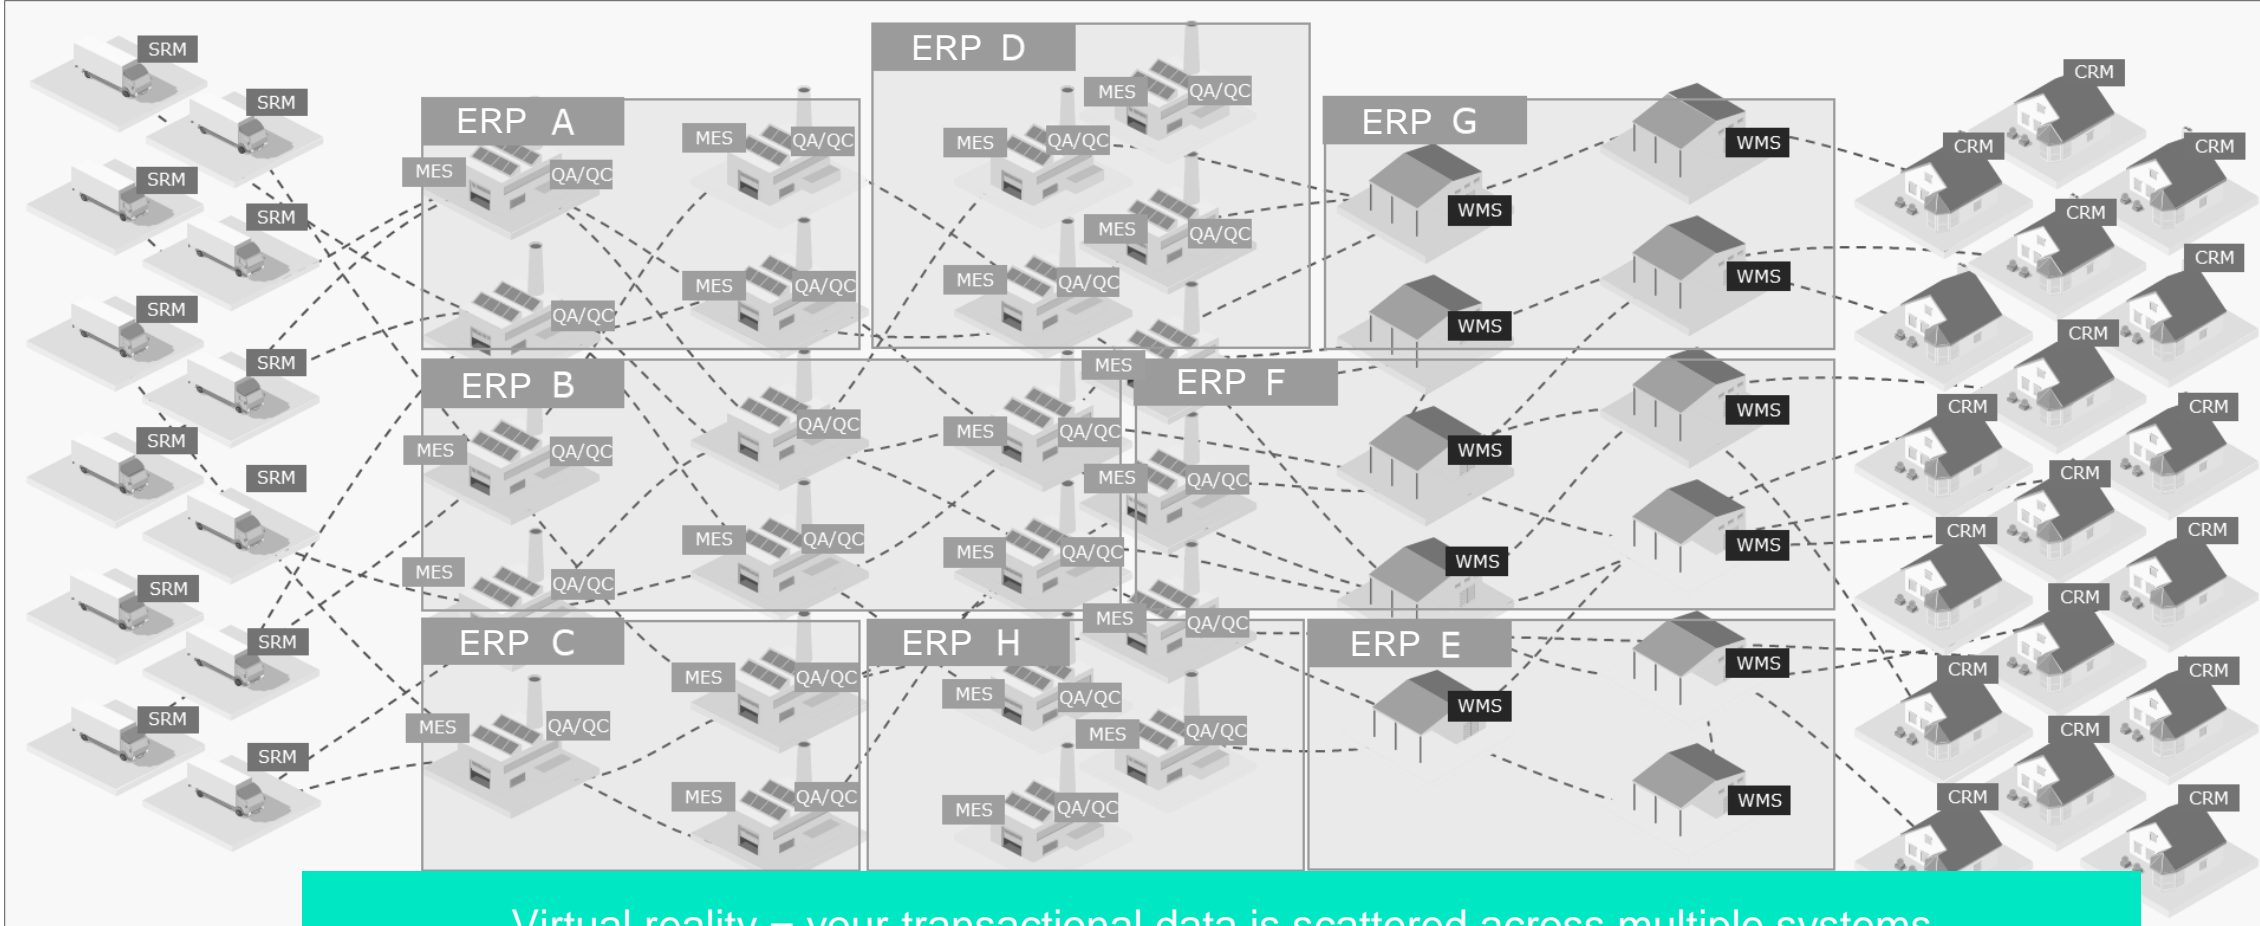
SRM
SRM
SRM
SRM
SRM
SRM
SRM
SRM
SRM
SRM
SRM
SRM

ERP A
MES
QA/QC
MES
QA/QC
QA/QC
MES
QA/QC

ERP D
MES
QA/QC
MES
QA/QC
MES
QA/QC
MES
QA/QC

ERP G
WMS
WMS
WMS
WMS

CRM
CRM
CRM
CRM
CRM
CRM
CRM
CRM
CRM
CRM
CRM
CRM
CRM
CRM
CRM
CRM

ERP B
MES
QA/QC
QA/QC
MES
QA/QC
MES
QA/QC
MES
QA/QC
MES
QA/QC
MES
QA/QC
MES
QA/QC

ERP F
WMS
WMS
WMS
WMS

ERP C
MES
QA/QC
MES
QA/QC
MES
QA/QC

ERP H
MES
QA/QC
MES
QA/QC
MES
QA/QC
MES
QA/QC

ERP E
WMS
WMS
WMS

Virtual reality – your transactional data is scattered across multiple systems